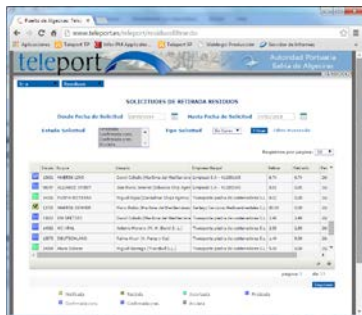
Puerto de Algeciras: Telep ×

www.teleport.es/teleport/inicio/buscar.do

Aplicaciones Teleport SP Infor PNA Aplicaciones Teleport SP Catálogo Producción Servidor de Informes

teleport

Autoridad Portuaria Bahía de Algeciras

SOLICITUDES DE RETORNO RECIBIDAS

Desde Fecha de Solicitud

Hasta Fecha de Solicitud

Estado Solicitud

Tipo Solicitud

Filtrar

Otros criterios

Registros por página 10

| Fecha | Buque | Usuario | Empresa Buque | Estado | Solicitado | Fec |
|---|---|---|---|---|---|---|
| 2001 | MAERSK LINE | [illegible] | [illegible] | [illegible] | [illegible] | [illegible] |
| 2015 | ALLIANCE STREET | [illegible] | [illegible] | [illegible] | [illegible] | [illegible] |
| 2009 | NORTH ESTHER | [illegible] | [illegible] | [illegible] | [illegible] | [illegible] |
| 2010 | MAERSK DENVER | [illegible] | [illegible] | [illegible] | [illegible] | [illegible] |
| 2003 | SM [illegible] | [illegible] | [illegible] | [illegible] | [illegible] | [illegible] |
| 2002 | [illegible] | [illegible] | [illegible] | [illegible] | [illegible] | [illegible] |
| 2075 | DELFTDALAND | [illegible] | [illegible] | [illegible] | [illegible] | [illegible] |
| 2004 | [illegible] | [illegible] | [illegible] | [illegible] | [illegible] | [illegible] |

página 1 de 11

Exportar

Recibida
Confirmada
Rechazada
Confirmada con...
Cancelada
Anulada
Pendiente